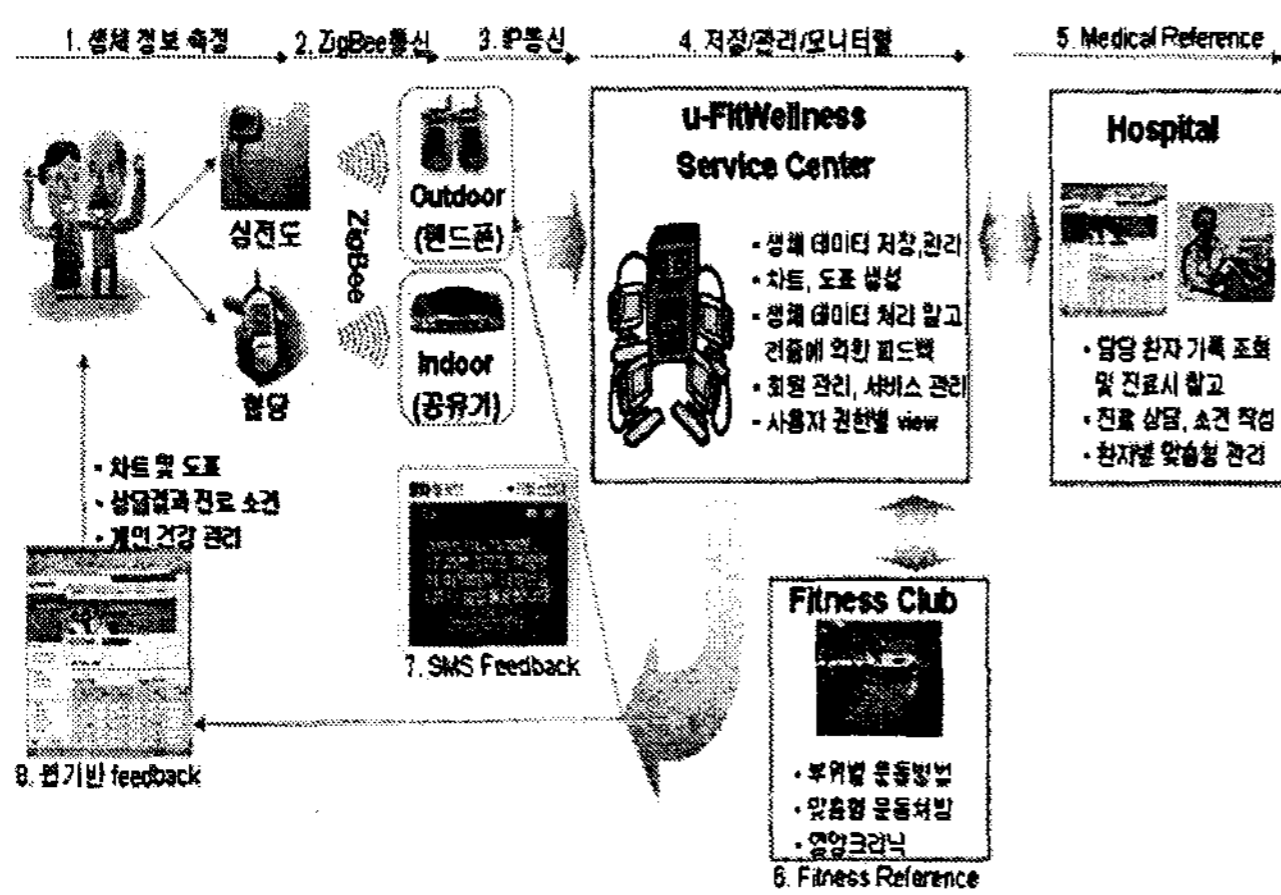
1. 생체 정보 측정

2. ZigBee통신

3. IP통신

4. 저장/관리/모니터링

5. Medical Reference

심전도

혈당

ZigBee

Outdoor (핸드폰)

Indoor (공유기)

u-FitWellness Service Center

• 생체 데이터 저장,관리
• 차트, 도표 생성
• 생체 데이터 처리 참고 견줌에 의한 피드백
• 회원 관리, 서비스 관리
• 사용자 권한별 view

Hospital

• 담당 환자 기록 조회 및 진료시 참고
• 진료 상담, 소견 작성
• 환자별 맞춤형 관리

• 차트 및 도표
• 상담결과 진료 소견
• 개인 건강 관리

7. SMS Feedback

8. 웹기반 feedback

Fitness Club

• 부위별 운동방법
• 맞춤형 운동처방
• 영양크리닉

6. Fitness Reference